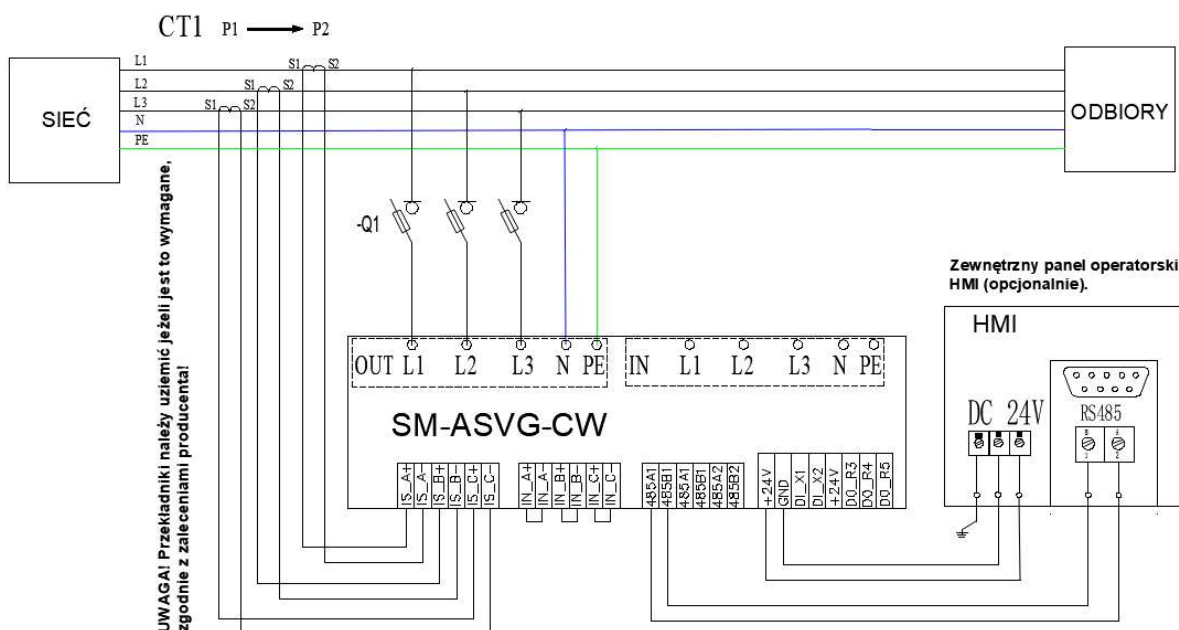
CT1 P1 ⟶ P2

SIEĆ

L1
L2
L3
N
PE

S1 S2
S1 S2
S1 S2

ODBIORY

-Q1

UWAGA! Przekładniki należy uziemić jeżeli jest to wymagane, zgodnie z zaleceniami producenta!

Zewnętrzny panel operatorski HMI (opcjonalnie).

HMI

OUT L1 L2 L3 N PE

IN L1 L2 L3 N PE

SM-ASVG-CW

DC 24V

RS485

IS_A+ IS_A- IS_B+ IS_B- IS_C+ IS_C-

IN_A+ IN_A- IN_B+ IN_B- IN_C+ IN_C-

485A1 485B1 485A1 485B1 485A2 485B2

+24V GND DI_X1 DI_X2 +24V DO_R3 DO_R4 DO_R5